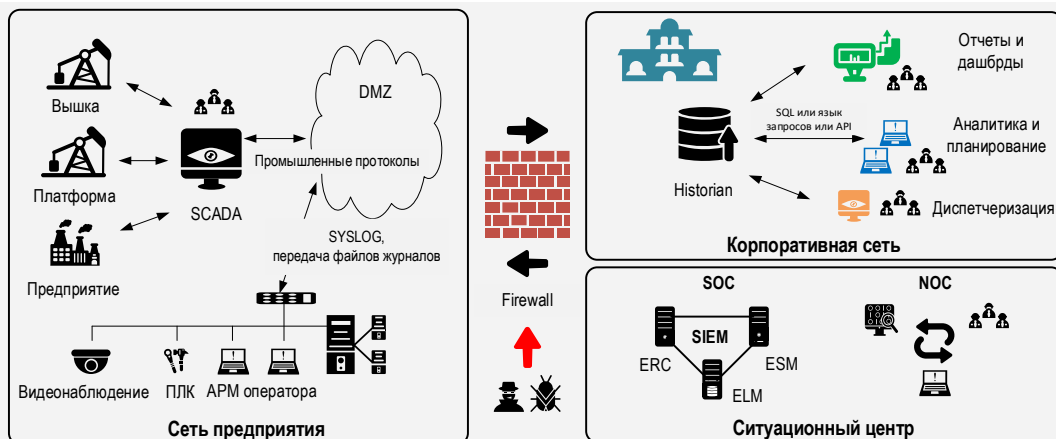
DMZ

Вышка

Платформа

Предприятие

SCADA

Промышленные протоколы

SYSLOG, передача файлов журналов

Видеонаблюдение ПЛК АРМ оператора

Сеть предприятия

Firewall

Отчеты и дашбрды

SQL или язык запросов или API

Аналитика и планирование

Historian

Диспетчеризация

Корпоративная сеть

SOC

NOC

SIEM

ERC

ESM

ELM

Ситуационный центр